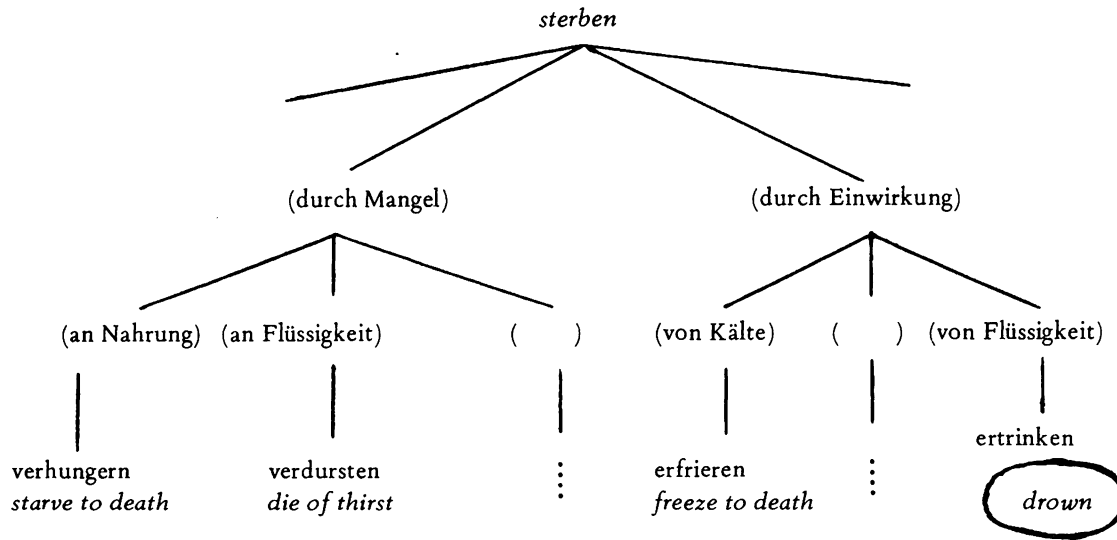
sterben

(durch Mangel)

(durch Einwirkung)

(an Nahrung)

(an Flüssigkeit)

( )

(von Kälte)

( )

(von Flüssigkeit)

verhungern
starve to death

verdursten
die of thirst

⋮

erfrieren
freeze to death

⋮

ertrinken
drown